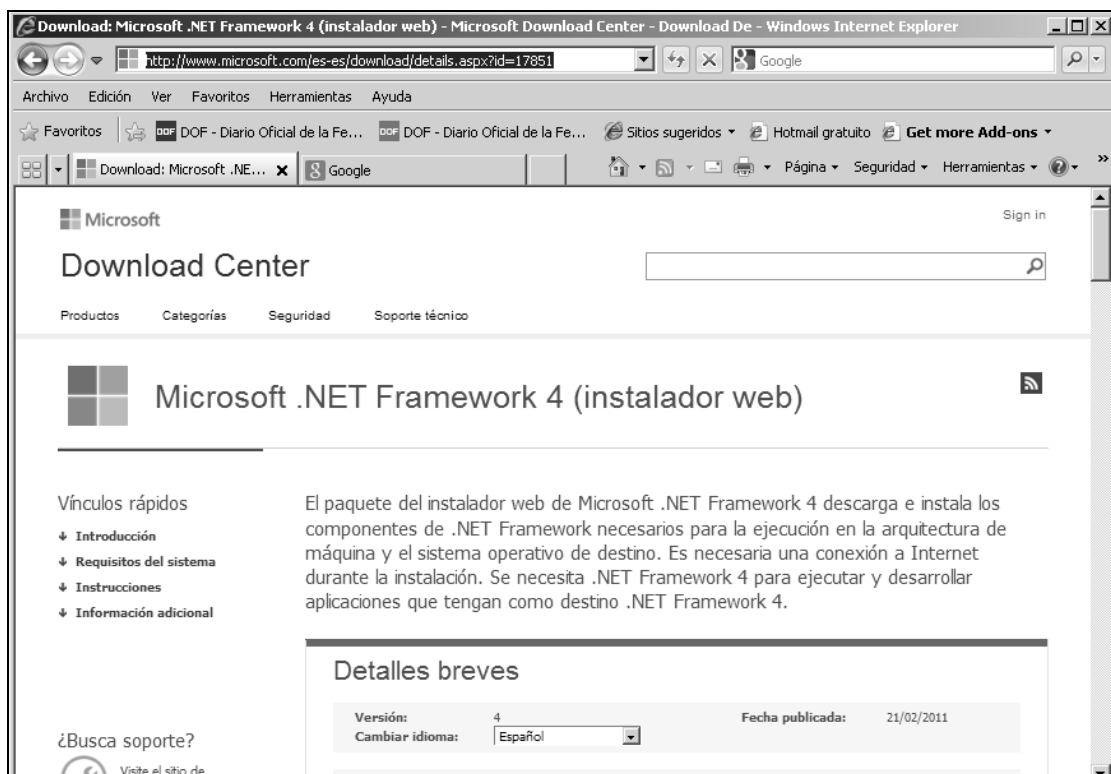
Download: Microsoft .NET Framework 4 (instalador web) - Microsoft Download Center - Download De - Windows Internet Explorer

http://www.microsoft.com/es-es/download/details.aspx?id=17851

Google

Archivo Edición Ver Favoritos Herramientas Ayuda

Favoritos DOF - Diario Oficial de la Fe... DOF - Diario Oficial de la Fe... Sitios sugeridos Hotmail gratuito Get more Add-ons

Download: Microsoft .NE... Google

Página Seguridad Herramientas

Microsoft

Sign in

Download Center

Productos Categorías Seguridad Soporte técnico

Microsoft .NET Framework 4 (instalador web)

Vínculos rápidos

Introducción
Requisitos del sistema
Instrucciones
Información adicional

El paquete del instalador web de Microsoft .NET Framework 4 descarga e instala los componentes de .NET Framework necesarios para la ejecución en la arquitectura de máquina y el sistema operativo de destino. Es necesaria una conexión a Internet durante la instalación. Se necesita .NET Framework 4 para ejecutar y desarrollar aplicaciones que tengan como destino .NET Framework 4.

Detalles breves

Versión: 4
Cambiar idioma: Español
Fecha publicada: 21/02/2011

¿Busca soporte?

Visite el sitio de